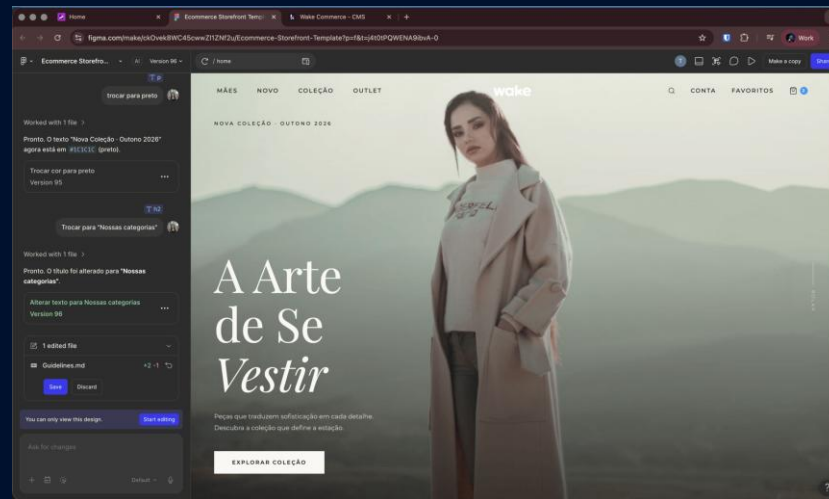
Home
Ecommerce Storefront Temp
Wake Commerce - CMS
figma.com/make/ckOvek8WC45cwwZ11ZNf2u/Ecommerce-Storefront-Template?p=f&t=j4t0tPQWENA9ibvA-0
Work
Ecommerce Storefro...
Version 96
/ home
Make a copy
trocar para preto
Worked with 1 file
Pronto. O texto "Nova Coleção · Outono 2026" agora está em #1C1C1C (preto).
Trocar cor para preto
Version 95
Trocar para "Nossas categorias"
Worked with 1 file
Pronto. O título foi alterado para "Nossas categorias".
Alterar texto para Nossas categorias
Version 96
1 edited file
Guidelines.md
+2 -1
Save
Discard
You can only view this design.
Start editing
Ask for changes
Default
MÃES
NOVO
COLEÇÃO
OUTLET
wake
CONTA
FAVORITOS
NOVA COLEÇÃO · OUTONO 2026
A Arte de Se Vestir
Peças que traduzem sofisticação em cada detalhe. Descubra a coleção que define a estação.
EXPLORAR COLEÇÃO